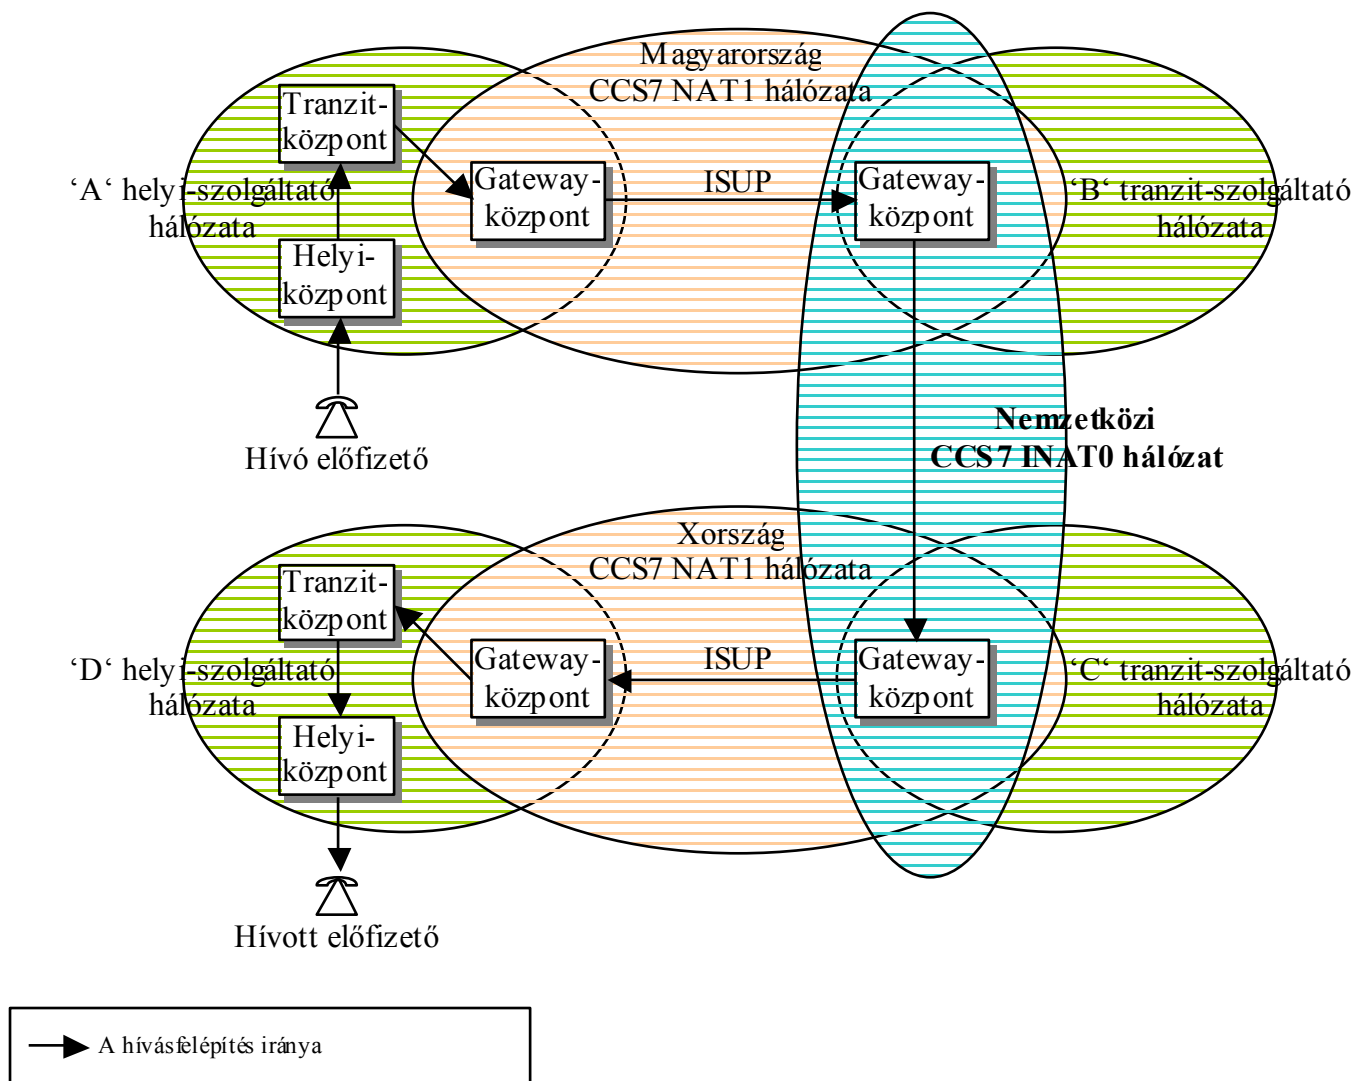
Magyarország
CCS7 NAT1 hálózata

Tranzit-
központ

'A' helyi-szolgáltató
hálózata

Helyi-
központ

Hívó előfizető

Gateway-
központ

ISUP

Gateway-
központ

'B' tranzit-szolgáltató
hálózata

Nemzetközi
CCS7 INAT0 hálózat

Xország
CCS7 NAT1 hálózata

Tranzit-
központ

'D' helyi-szolgáltató
hálózata

Helyi-
központ

Hívott előfizető

Gateway-
központ

ISUP

Gateway-
központ

'C' tranzit-szolgáltató
hálózata

A hívásfelépítés iránya